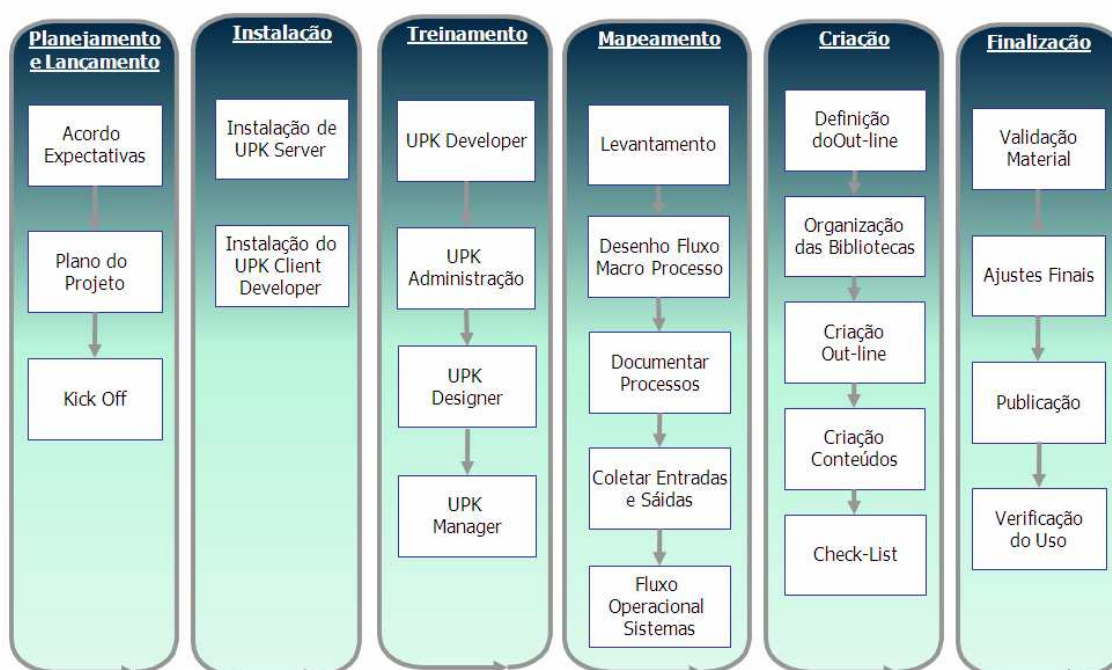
Planejamento e Lançamento

Acordo Expectativas

Plano do Projeto

Kick Off

Instalação

Instalação de UPK Server

Instalação do UPK Client Developer

Treinamento

UPK Developer

UPK Administração

UPK Designer

UPK Manager

Mapeamento

Levantamento

Desenho Fluxo Macro Processo

Documentar Processos

Coletar Entradas e Sáidas

Fluxo Operacional Sistemas

Criação

Definição doOut-line

Organização das Bibliotecas

Criação Out-line

Criação Conteúdos

Check-List

Finalização

Validação Material

Ajustes Finais

Publicação

Verificação do Uso